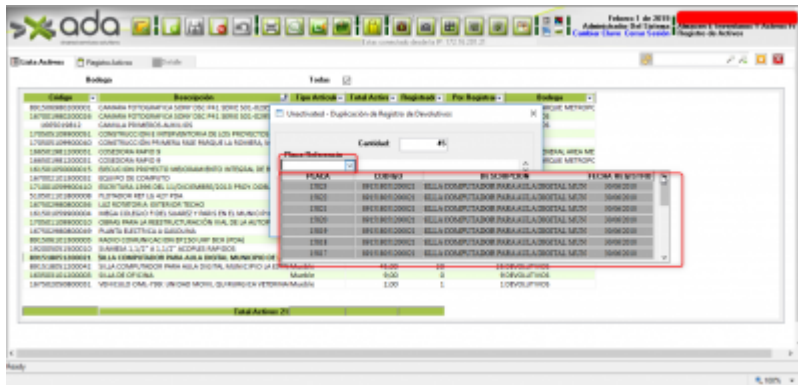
ada

Febrero 1 de 2019
Administrador Del Sistema
Cambiar Clave Cerrar Sesión

Lista Activos Registro Activos Detalle

Bodega

Todas

| Código | Descripción | Tipo Artículo | Total Activo | Registrado | Por Registrar | Bodega |
|---|---|---|---|---|---|---|
| 8053080... | CAMARA FOTOGRAFICA SONY DSC P41 SERIE 501-828... | | | | | |
| 1670019... | CAMARA FOTOGRAFICA SONY DSC P41 SERIE 501-828... | | | | | |
| 16850... | CAMILLA PRIMEROS AUXILIOS | | | | | |
| 1705051... | CONSTRUCCION E INTERVENTORIA DE LOS PROYECTOS | | | | | |
| 1705051... | CONSTRUCCION PRIMERA ... | | | | | |
| 1665051... | COSECHORA RAPID B | | | | | |
| 1665051... | COSECHORA RAPID B | | | | | |
| 1615010... | EJECUCION PROYECTO ... | | | | | |
| 1670022... | EQUIPO DE COMPUTO | | | | | |
| 1710010... | ESCRITURA 1396 DEL 11/DICIEMBRE/2013 ... | | | | | |
| 3105011... | FUMIGADOR REF LA 407 PSA | | | | | |
| 1670021... | LUZ ROTATORIA EXTERIOR TECHO | | | | | |
| 1615010... | MEGA COLEGIO ... | | | | | |
| 1705011... | OBRAS PARA LA REESTRUCTURACIÓN VIAL DE LA AUTOP... | | | | | |
| 1670... | PLANTA ELECTRICA A GASOLINA | | | | | |
| 8053080... | RADIO COMUNICACION EF3301HP SER [FOR] | | | | | |
| 1920050... | SUMIDERA 1.1/2" X 1.1/2" ACOPLES RAPIDOS | | | | | |
| 8053080... | SILLA COMPUTADOR PARA AULA DIGITAL MUNICIPIO DE ... | | | | | |
| 8053180... | SILLA COMPUTADOR PARA AULA DIGITAL MUNICIPIO LA ESTR... | Mueble | 40,00 | 10 | | 30 DEVOLUTIVOS |
| 1835010... | SILLA DE OFICINA | Mueble | 9,00 | 9 | | 0 DEVOLUTIVOS |
| 1675020... | VEHICULO CML-700 ... | Mueble | 1,00 | 1 | | 1 DEVOLUTIVOS |

Total Activos: 21

Unecfinal - Duplicación de Registro de Devolutivos

Cantidad 45

Placa Referencia

| PLACA | CODIGO | DESCRIPCION | FECHA REGISTRO |
|---|---|---|---|
| 1923 | 0815301200021 | SILLA COMPUTADOR PARA AULA DIGITAL MUN | 30/08/2018 |
| 1922 | 0815301200021 | SILLA COMPUTADOR PARA AULA DIGITAL MUN | 30/08/2018 |
| 1921 | 0815301200021 | SILLA COMPUTADOR PARA AULA DIGITAL MUN | 30/08/2018 |
| 1920 | 0815301200021 | SILLA COMPUTADOR PARA AULA DIGITAL MUN | 30/08/2018 |
| 1919 | 0815301200021 | SILLA COMPUTADOR PARA AULA DIGITAL MUN | 30/08/2018 |
| 1918 | 0815301200021 | SILLA COMPUTADOR PARA AULA DIGITAL MUN | 30/08/2018 |
| 1917 | 0815301200021 | SILLA COMPUTADOR PARA AULA DIGITAL MUN | 30/08/2018 |

Ready

100%